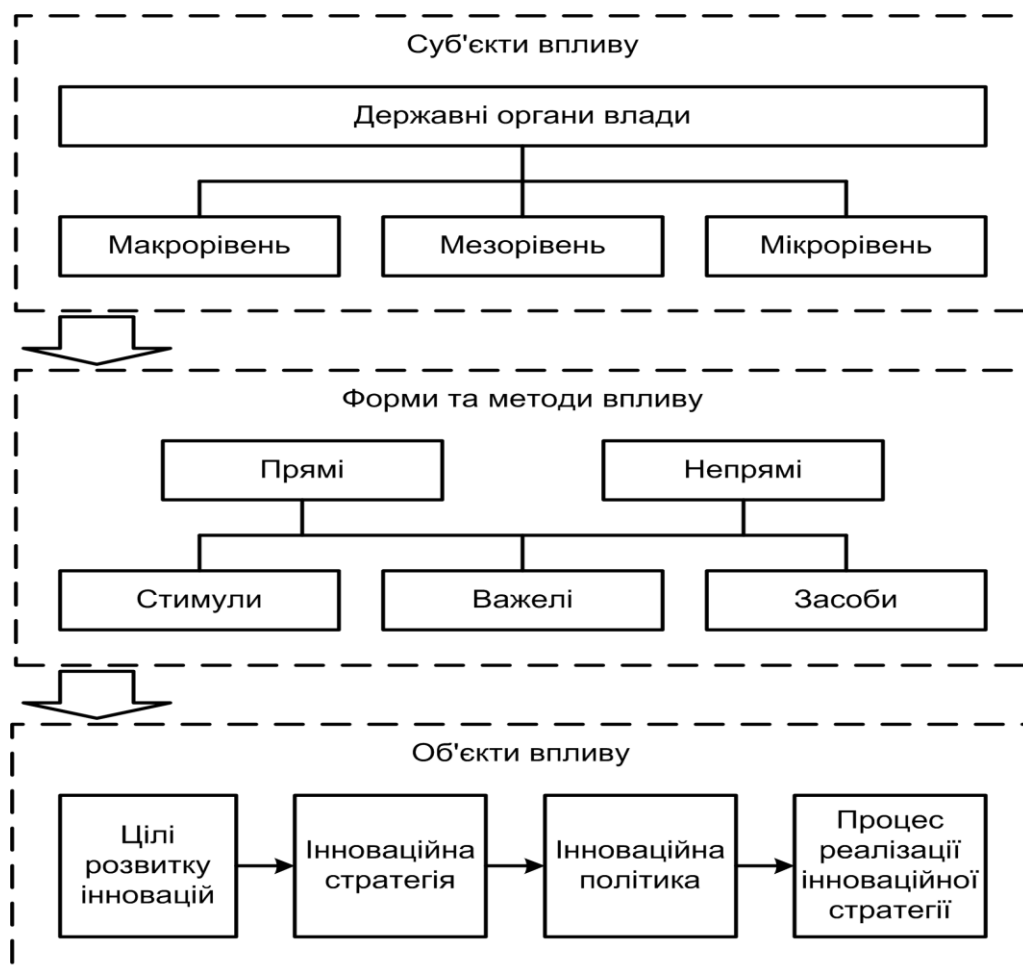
Суб'єкти впливу

Державні органи влади

Макрорівень

Мезорівень

Мікрорівень

Форми та методи впливу

Прямі

Непрямі

Стимули

Важелі

Засоби

Об'єкти впливу

Цілі розвитку інновацій

Інноваційна стратегія

Інноваційна політика

Процес реалізації інноваційної стратегії